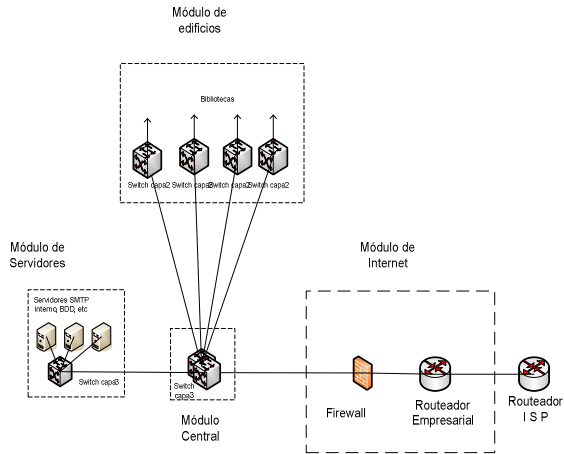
Módulo de edificios

Bibliotecas

Switch capa2 Switch capa2 Switch capa2 Switch capa2

Módulo de Servidores

Servidores SMTP internq, BDD, etc

Switch capa3

Switch capa3

Módulo Central

Módulo de Internet

Firewall

Routeador Empresarial

Routeador I S P